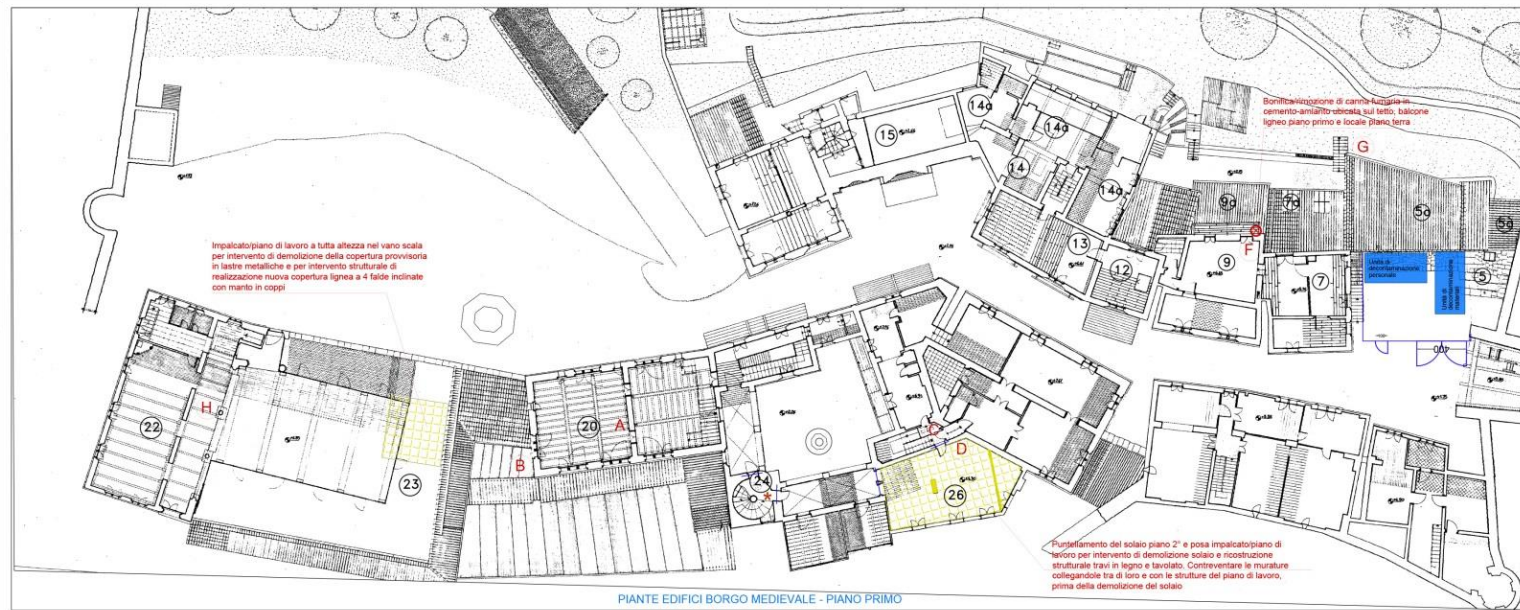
Bonifica/rimozione di canna fumaria in cemento-amianto ubicata sul tetto, balcone ligneo piano primo e locale piano terra

Impalcato/piano di lavoro a tutta altezza nel vano scala per intervento di demolizione della copertura provvisoria in lastre metalliche e per intervento strutturale di realizzazione nuova copertura lignea a 4 falde inclinate con manto in coppi

15
14a
14a
14
14a
13
12
9a
7a
5a
5a
9
7
5
G
F

Unità di decontaminazione personale

Unità di decontaminazione materiali

22
H
23
20
A
B
24
C
D
26

Puntellamento del solaio piano 2° e posa impalcato/piano di lavoro per intervento di demolizione solaio e ricostruzione strutturale travi in legno e tavolato. Controventare le murature collegandole tra di loro e con le strutture del piano di lavoro, prima della demolizione del solaio

PIANTE EDIFICI BORGO MEDIEVALE - PIANO PRIMO